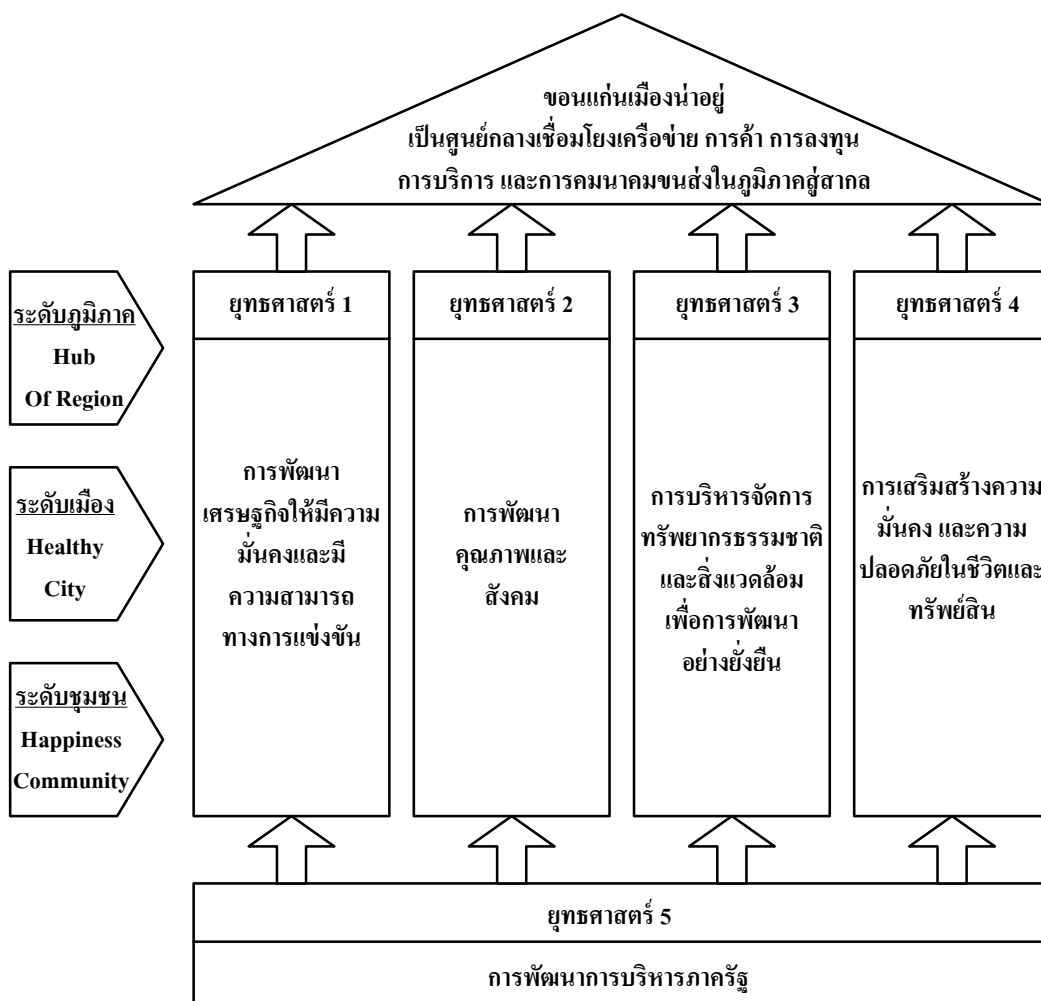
ขอนแก่นเมืองน่าอยู่
เป็นศูนย์กลางเชื่อมโยงเครือข่าย การค้า การลงทุน
การบริการ และการคมนาคมขนส่งในภูมิภาคสู่สากล

ระดับภูมิภาค
Hub
Of Region

ระดับเมือง
Healthy
City

ระดับชุมชน
Happiness
Community

ยุทธศาสตร์ 1

การพัฒนาเศรษฐกิจให้มีความมั่นคงและมีความสามารถทางการแข่งขัน

ยุทธศาสตร์ 2

การพัฒนาคุณภาพและสังคม

ยุทธศาสตร์ 3

การบริหารจัดการทรัพยากรธรรมชาติและสิ่งแวดล้อมเพื่อการพัฒนาอย่างยั่งยืน

ยุทธศาสตร์ 4

การเสริมสร้างความมั่นคง และความปลอดภัยในชีวิตและทรัพย์สิน

ยุทธศาสตร์ 5

การพัฒนาการบริหารภาครัฐ